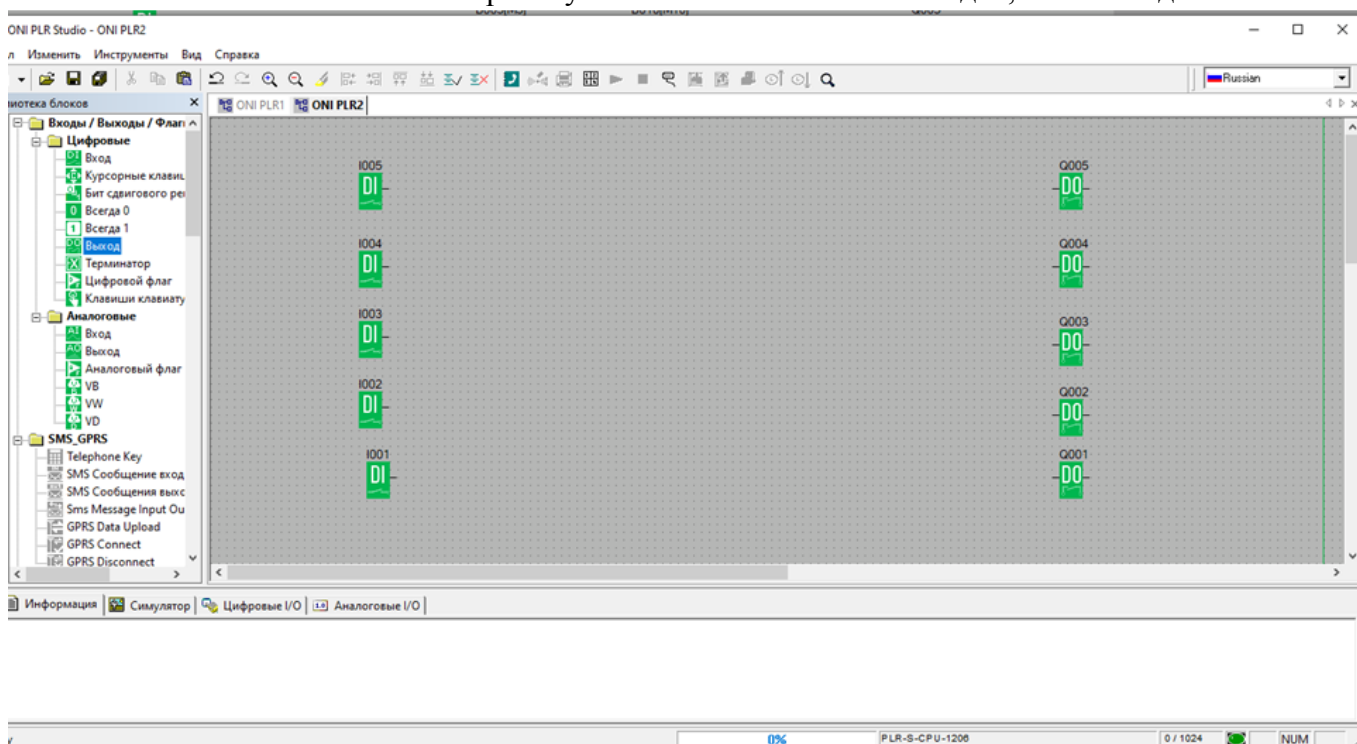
ONI PLR Studio - ONI PLR2

л Изменить Инструменты Вид Справка

Russian

иотека блоков

ONI PLR1 ONI PLR2

Входы / Выходы / Флаг
Цифровые
Вход
Курсорные клавиш
Бит сдвигового ре
Всегда 0
Всегда 1
Выход
Терминатор
Цифровой флаг
Клавиши клавиату
Аналоговые
Вход
Выход
Аналоговый флаг
VB
VW
VD
SMS_GPRS
Telephone Key
SMS Сообщение вход
SMS Сообщения выхс
Sms Message Input Ou
GPRS Data Upload
GPRS Connect
GPRS Disconnect

I005
DI
I004
DI
I003
DI
I002
DI
I001
DI

Q005
DO
Q004
DO
Q003
DO
Q002
DO
Q001
DO

Информация | Симулятор | Цифровые I/O | Аналоговые I/O

0% PLR-S-CPU-1206 0 / 1024 NUM